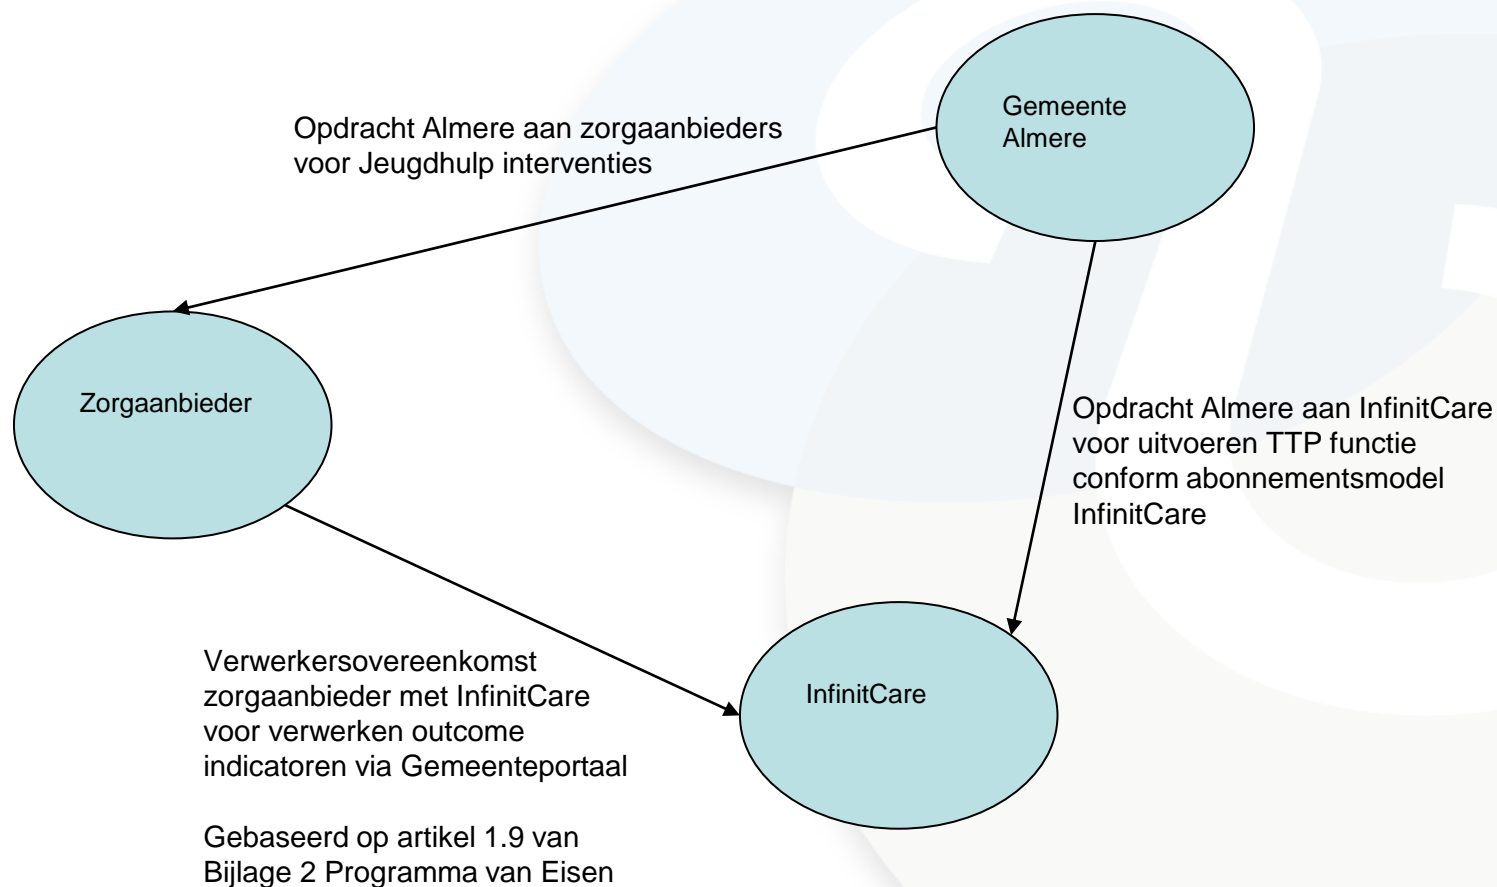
Gemeente Almere

Opdracht Almere aan zorgaanbieders voor Jeugdhulp interventies

Zorgaanbieder

Opdracht Almere aan InfinitCare voor uitvoeren TTP functie conform abonnementsmodel InfinitCare

Verwerkersovereenkomst zorgaanbieder met InfinitCare voor verwerken outcome indicatoren via Gemeenteportaal

Gebaseerd op artikel 1.9 van Bijlage 2 Programma van Eisen

InfinitCare